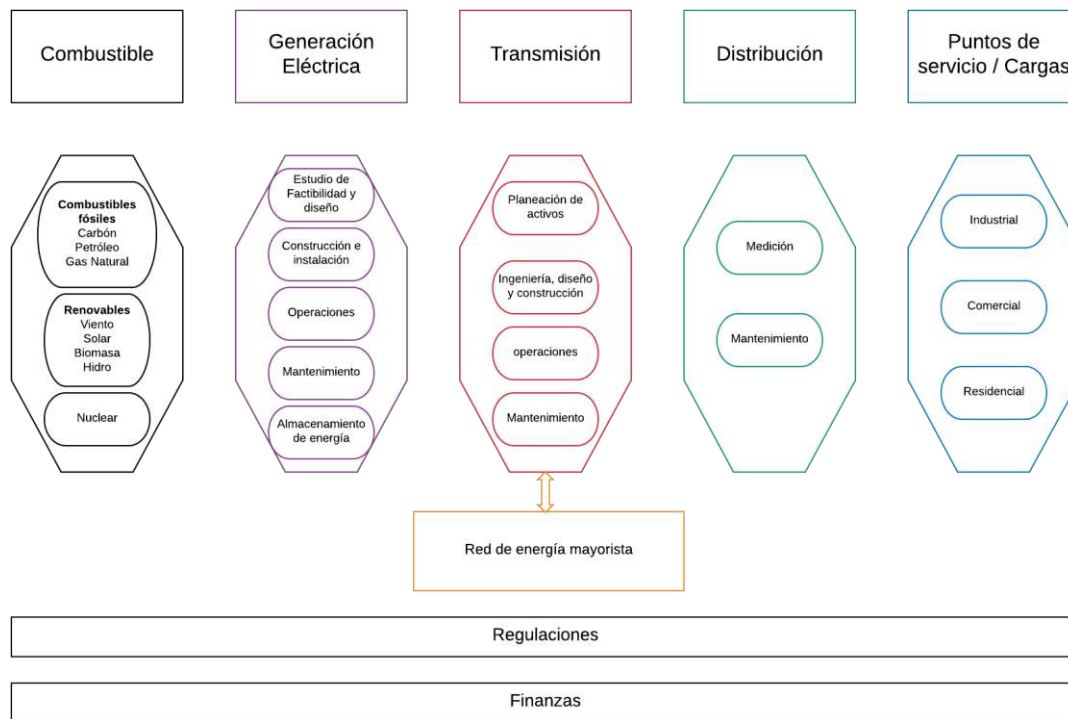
Combustible

Generación Eléctrica

Transmisión

Distribución

Puntos de servicio / Cargas

Combustibles fósiles
Carbón
Petróleo
Gas Natural

Renovables
Viento
Solar
Biomasa
Hidro

Nuclear

Estudio de Factibilidad y diseño

Construcción e instalación

Operaciones

Mantenimiento

Almacenamiento de energía

Planeación de activos

Ingeniería, diseño y construcción

operaciones

Mantenimiento

Medición

Mantenimiento

Industrial

Comercial

Residencial

Red de energía mayorista

Regulaciones

Finanzas